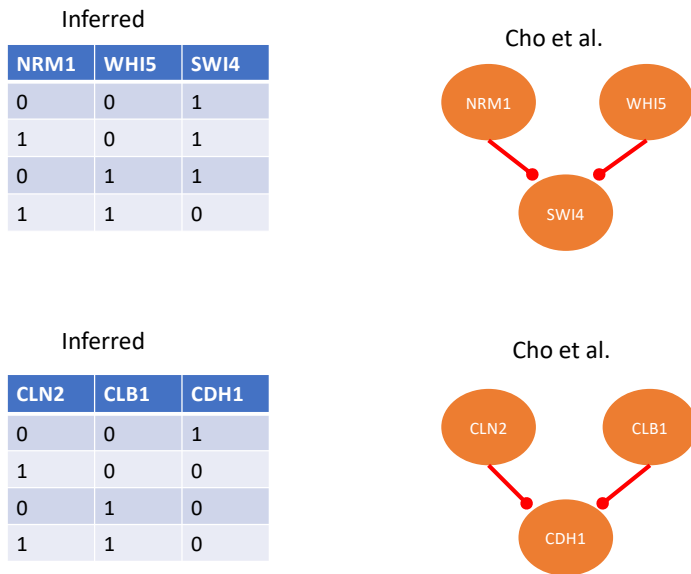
Inferred

| NRM1 | WHI5 | SWI4 |
|---|---|---|
| 0 | 0 | 1 |
| 1 | 0 | 1 |
| 0 | 1 | 1 |
| 1 | 1 | 0 |

Cho et al.

NRM1

WHI5

SWI4

Inferred

| CLN2 | CLB1 | CDH1 |
|---|---|---|
| 0 | 0 | 1 |
| 1 | 0 | 0 |
| 0 | 1 | 0 |
| 1 | 1 | 0 |

Cho et al.

CLN2

CLB1

CDH1